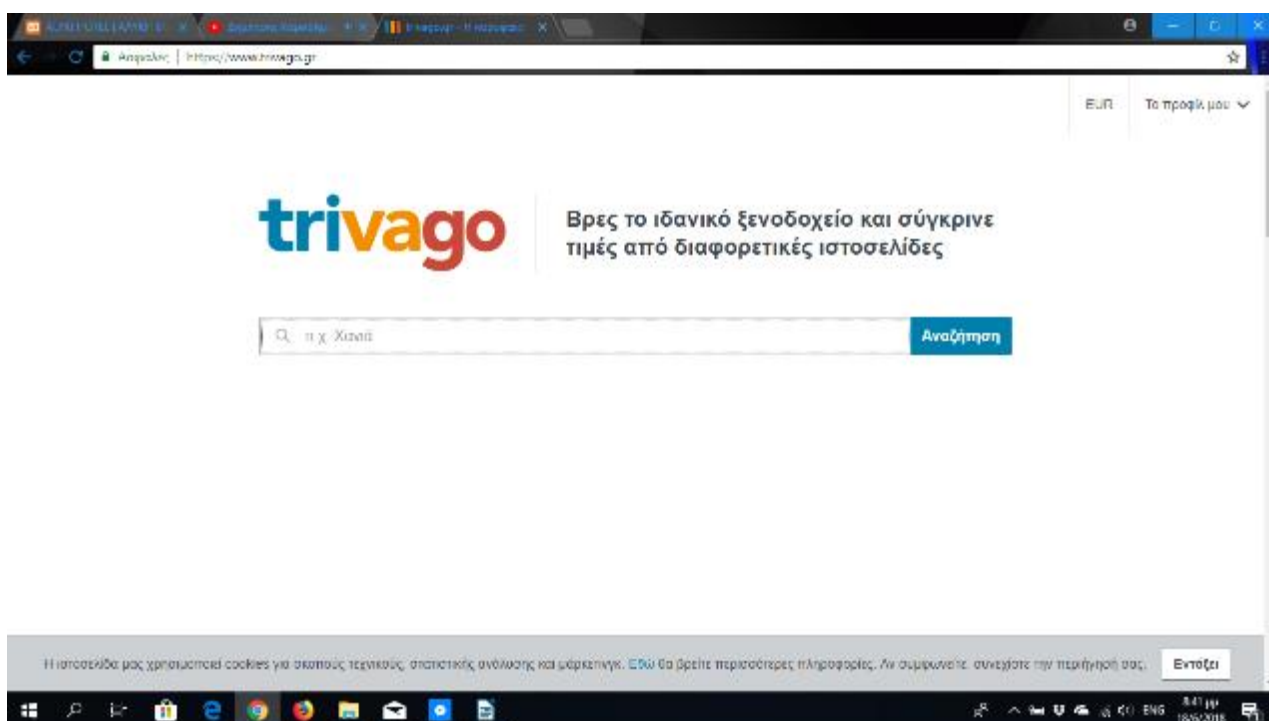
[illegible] × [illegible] × trivago - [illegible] ×

Ασφαλές | https://www.trivago.gr

EUR Το προφίλ μου

trivago

Βρες το ιδανικό ξενοδοχείο και σύγκρινε τιμές από διαφορετικές ιστοσελίδες

π.χ. Χανιά

Αναζήτηση

Η ιστοσελίδα μας χρησιμοποιεί cookies για σκοπούς τεχνικούς, στατιστικής ανάλυσης και μάρκετινγκ. Εδώ θα βρείτε περισσότερες πληροφορίες. Αν συμφωνείτε, συνεχίστε την περιήγησή σας.

Εντάξει

ENG 8:41 μμ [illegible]